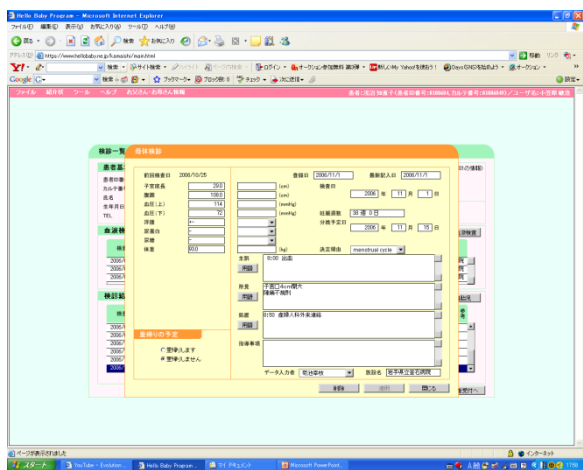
Hello Baby Program - Microsoft Internet Explorer

ファイル(F) 編集(E) 表示(V) お気に入り(A) ツール(T) ヘルプ(H)

戻る 検索 お気に入り

アドレス(D) https://www.hellobaby.or.jp/kawashi/main.html

移動 リンク

Y! 検索 サイト検索 ログイン オークション 新しいMy Yahoo!を使おう！ Days ISNSを知ろう オークション

Google G 検索 ブックマーク ブロック数: 0 チェック 次に送信

ファイル 紹介状 ツール ヘルプ お父さん/お母さん情報

患者：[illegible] カルテ番号：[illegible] ／ ユーザ名：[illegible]

検診一覧

患者基

患者の番
カルテ番
氏名
生年月日
TEL

血液検

検診記

旅行の情報

血液検査

母体検診

前回検査日 2006/10/25
登録日 2006/11/1
最新記入日 2006/11/1

| | | | |
|---|---|---|---|
| 子宮底長 | 29.0 | | (cm) |
| 腹囲 | 108.0 | | (cm) |
| 血圧(上) | 114 | | (mmHg) |
| 血圧(下) | 72 | | (mmHg) |
| 浮腫 | - | | |
| 尿蛋白 | - | | |
| 尿糖 | - | | |
| 体重 | 60.0 | | (kg) |

検査日 2006 年 11 月 1 日

妊娠週数 38 週 0 日

分娩予定日 2006 年 11 月 15 日

決定理由 menstrual cycle

主訴 8:00 出血

所見 子宮口4cm開大 陣痛不規則

指導 8:50 産婦人科外来連絡

指導事項

データ入力者 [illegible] 施設名 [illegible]

里帰りの予定

里帰りします
里帰りしません

削除 追加 閉じる

ページが表示されました

インターネット

スタート YouTube - Evolution... Hello Baby Program... 3 マイ ドキュメント Microsoft PowerPoint...